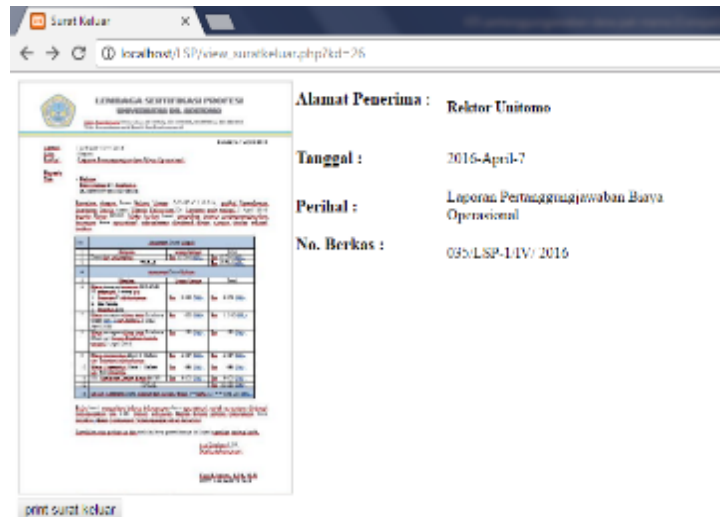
Surat Keluar
localhost/LSP/view_suratkeluar.php?id=26

LEMBAGA SERTIFIKASI PROFESI
UNIVERSITAS DR. SOETOMO
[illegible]

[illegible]

Alamat Penerima : Rektor Unitomo

Tanggal : 2016-April-7

Perihal : Laporan Pertanggungjawaban Biaya Operasional

No. Berkas : 035/LSP-1/IV/ 2016

print surat keluar